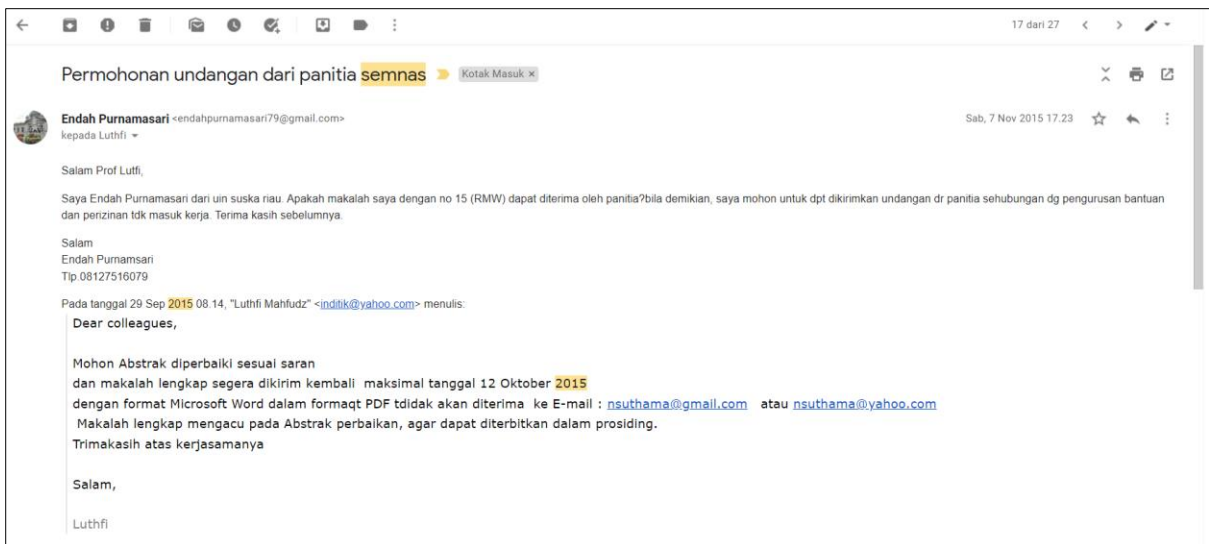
17 dari 27

Permohonan undangan dari panitia semnas Kotak Masuk ×

Endah Purnamasari <endahpurnamasari79@gmail.com>
kepada Luthfi

Sab, 7 Nov 2015 17.23

Salam Prof Lutfi,

Saya Endah Purnamasari dari uin suska riau. Apakah makalah saya dengan no 15 (RMW) dapat diterima oleh panitia?bila demikian, saya mohon untuk dpt dikirimkan undangan dr panitia sehubungan dg pengurusan bantuan dan perizinan tdk masuk kerja. Terima kasih sebelumnya.

Salam
Endah Purnamsari
Tlp.08127516079

Pada tanggal 29 Sep 2015 08.14, "Luthfi Mahfudz" <inditik@yahoo.com> menulis:

Dear colleagues,

Mohon Abstrak diperbaiki sesuai saran
dan makalah lengkap segera dikirim kembali maksimal tanggal 12 Oktober 2015
dengan format Microsoft Word dalam formaqt PDF tdidak akan diterima ke E-mail : nsuthama@gmail.com atau nsuthama@yahoo.com
Makalah lengkap mengacu pada Abstrak perbaikan, agar dapat diterbitkan dalam prosiding.
Trimakasih atas kerjasamanya

Salam,

Luthfi